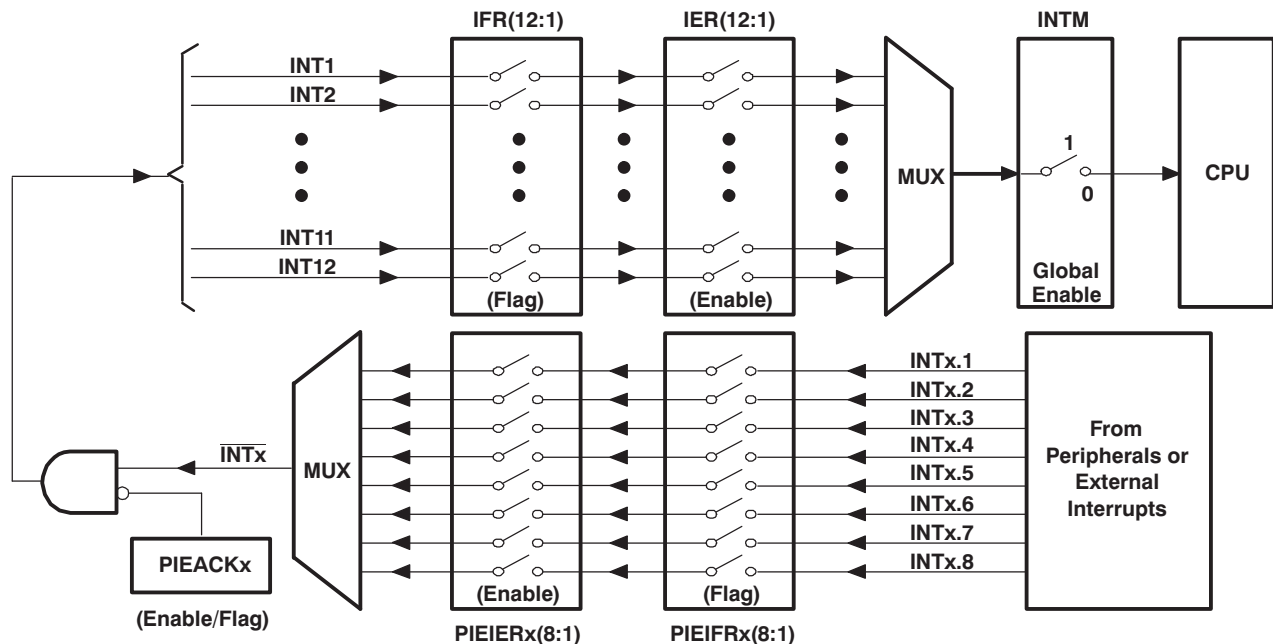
IFR(12:1)

IER(12:1)

INTM

INT1

INT2

INT11

INT12

(Flag)

(Enable)

MUX

1

0

Global Enable

CPU

MUX

$\overline{INTx}$

PIEACKx

(Enable/Flag)

(Enable)

(Flag)

PIEIERx(8:1)

PIEIFRx(8:1)

INTx.1

INTx.2

INTx.3

INTx.4

INTx.5

INTx.6

INTx.7

INTx.8

From Peripherals or External Interrupts